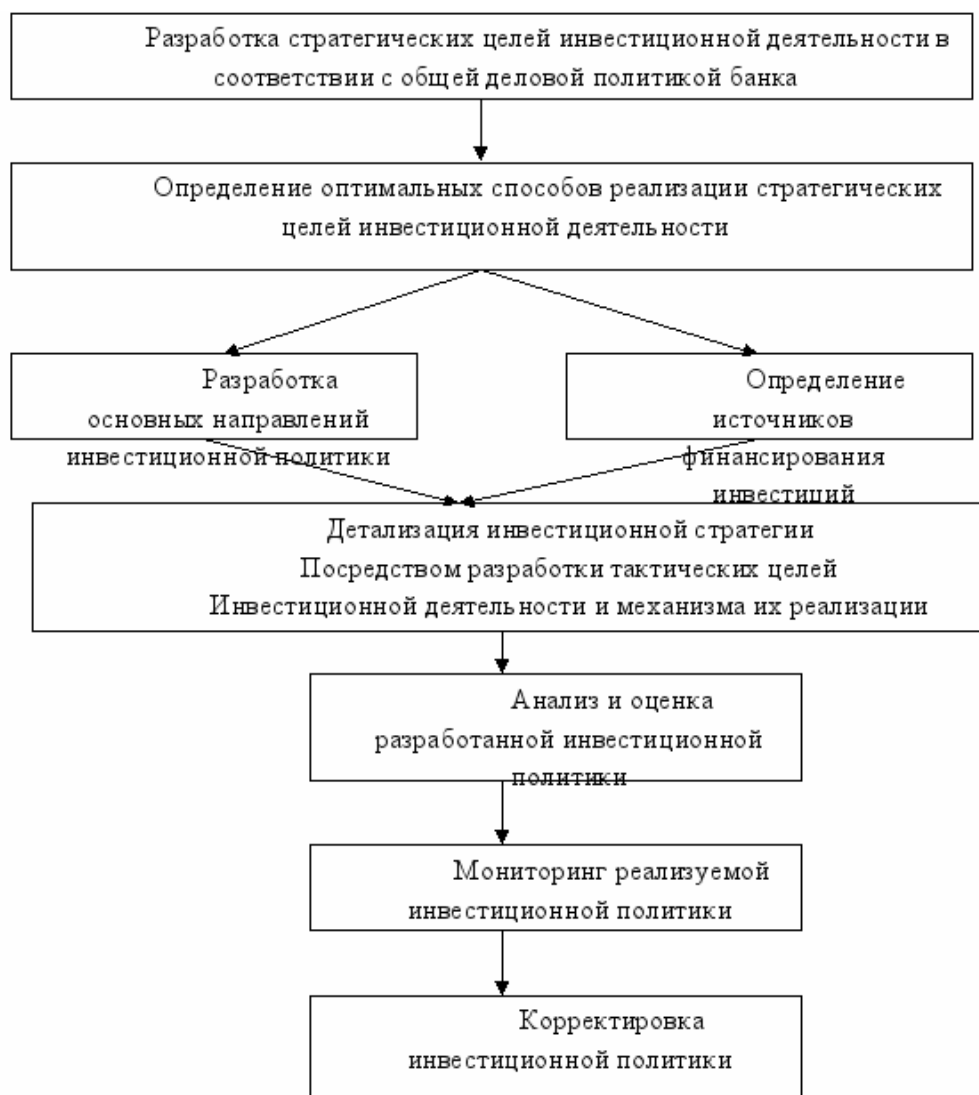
Разработка стратегических целей инвестиционной деятельности в соответствии с общей деловой политикой банка

Определение оптимальных способов реализации стратегических целей инвестиционной деятельности

Разработка основных направлений инвестиционной политики

Определение источников финансирования инвестиций

Детализация инвестиционной стратегии Посредством разработки тактических целей Инвестиционной деятельности и механизма их реализации

Анализ и оценка разработанной инвестиционной политики

Мониторинг реализуемой инвестиционной политики

Корректировка инвестиционной политики